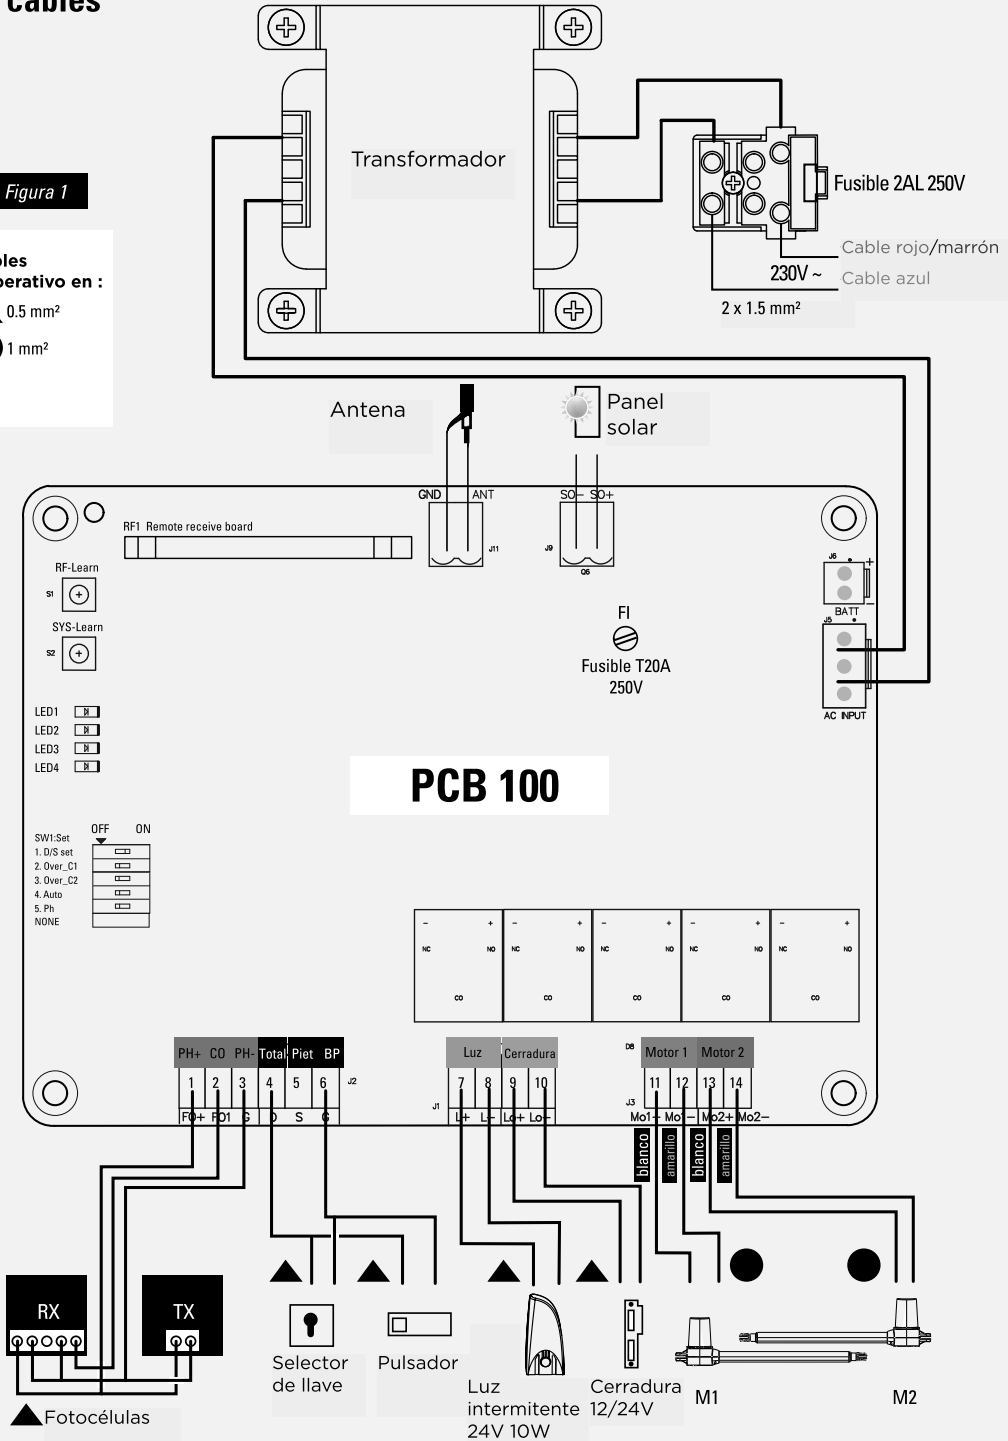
Cables

Figura 1

bles
erativo en :
0.5 mm²
1 mm²

Transformador

Fusible 2AL 250V

Cable rojo/marrón
230V ~
Cable azul
2 x 1.5 mm²

Antena

Panel
solar

GND ANT
SO- SO+
J11
J9
Q6

RF1 Remote receive board

RF-Learn
S1
SYS-Learn
S2

J6
BATT
J5
AC INPUT

FI
Fusible T20A
250V

LED1
LED2
LED3
LED4

PCB 100

SW1:Set
1. D/S set
2. Over_C1
3. Over_C2
4. Auto
5. Ph
NONE
OFF ON

| - + | - + | - + | - + | - + |
|---|---|---|---|---|
| NC NO | NC NO | NC NO | NC NO | NC NO |
| co | co | co | co | co |

| PH+ | CO | PH- | Total | Piet | BP |
|---|---|---|---|---|---|
| 1 | 2 | 3 | 4 | 5 | 6 |
| FO+ | FO1 | G | D | S | G |

J2

| Luz | | Cerradura | |
|---|---|---|---|
| 7 | 8 | 9 | 10 |
| L+ | L- | Lo+ | Lo- |

J1

D8
| Motor 1 | | Motor 2 | |
|---|---|---|---|
| 11 | 12 | 13 | 14 |
| Mo1+ | Mo1- | Mo2+ | Mo2- |

J3

blanco
amarillo
blanco
amarillo

RX
TX

Selector
de llave

Pulsador

Luz
intermitente
24V 10W

Cerradura
12/24V

M1

M2

Fotocélulas